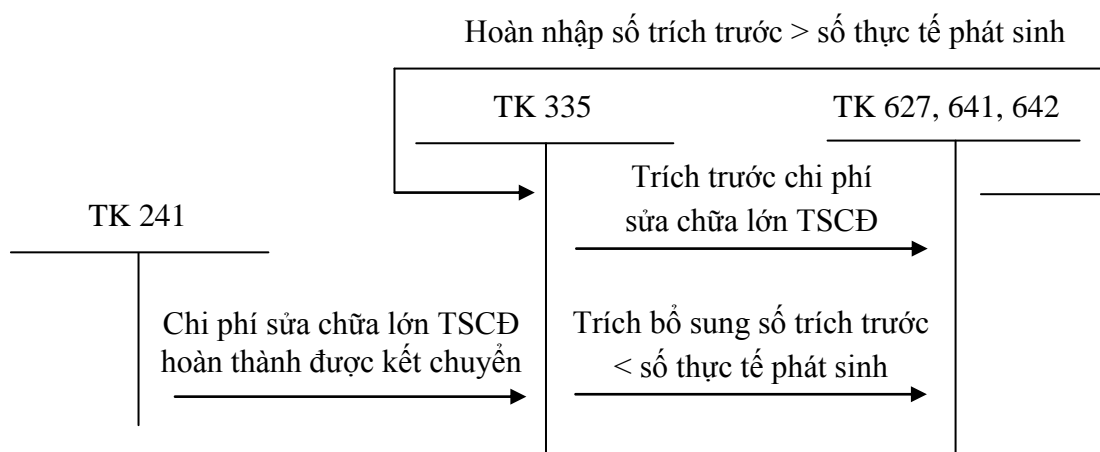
Hoàn nhập số trích trước > số thực tế phát sinh

TK 335

TK 627, 641, 642

Trích trước chi phí sửa chữa lớn TSCĐ

TK 241

Chi phí sửa chữa lớn TSCĐ hoàn thành được kết chuyển

Trích bổ sung số trích trước < số thực tế phát sinh